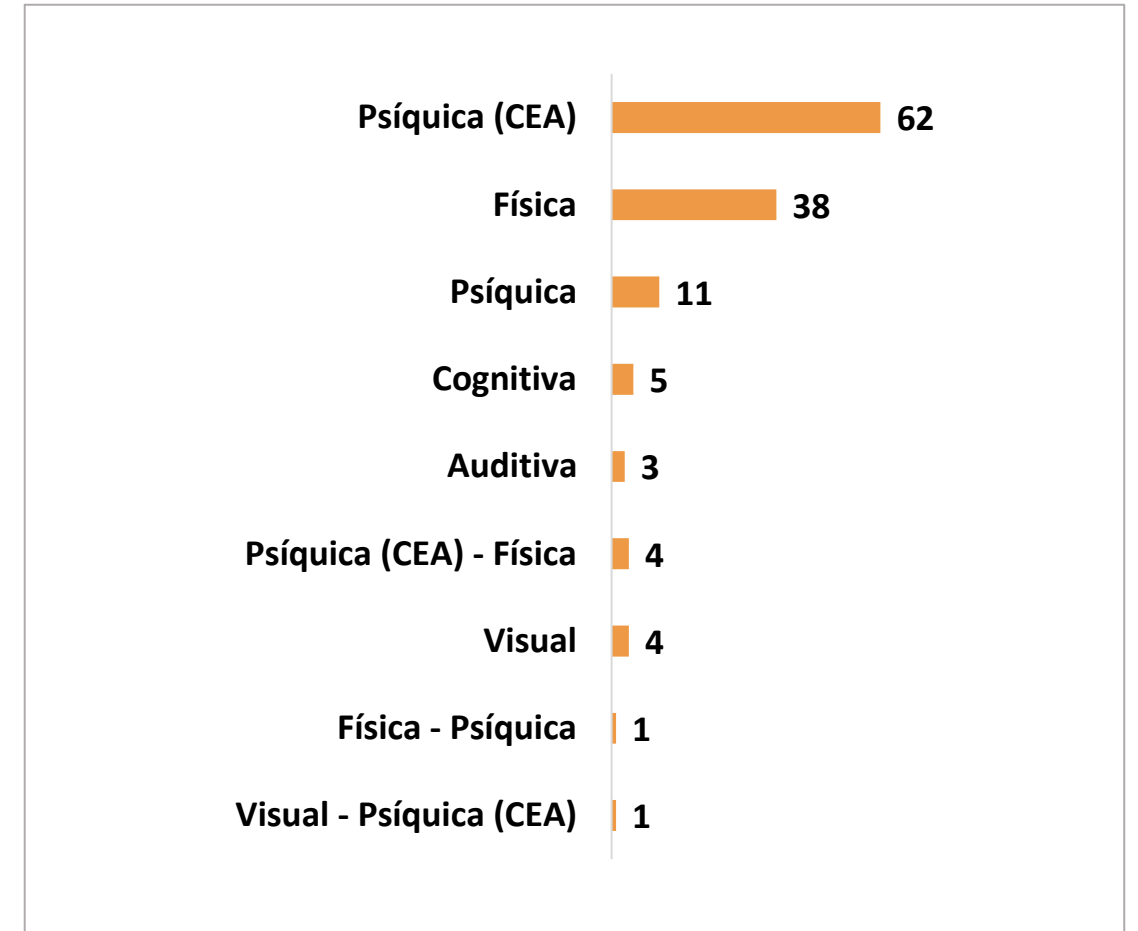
| | |
|---|---|
| Psíquica (CEA) | 62 |
| Física | 38 |
| Psíquica | 11 |
| Cognitiva | 5 |
| Auditiva | 3 |
| Psíquica (CEA) - Física | 4 |
| Visual | 4 |
| Física - Psíquica | 1 |
| Visual - Psíquica (CEA) | 1 |